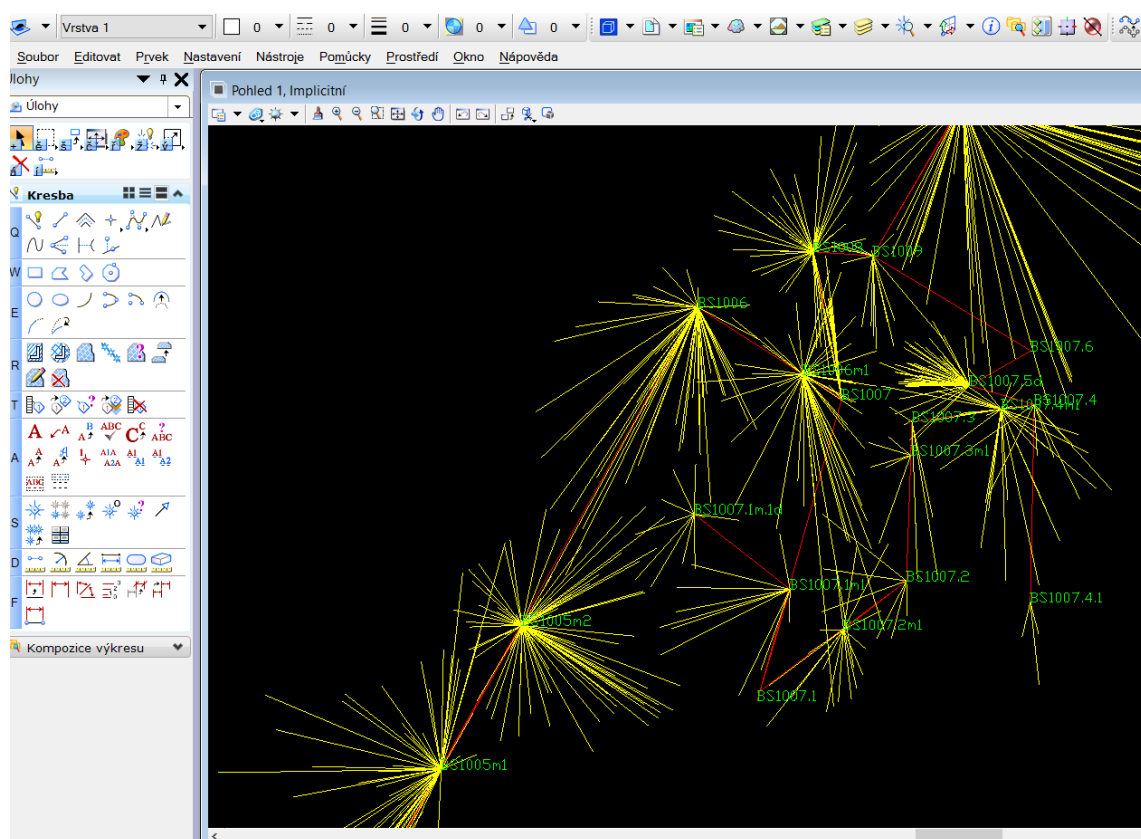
Vrstva 1 0 0 0 0 0

Soubor Editovat Prvek Nastavení Nástroje Pomůcky Prostředí Okno Nápověda

Úlohy

Úlohy

Kresba

Q W E R T A S D F

Kompozice výkresu

Pohled 1, Implicitní

BS1008 BS1009

BS1006

BS1007.6

BS1006m1

BS1007.5a

BS1007

BS1007.4

BS1007.3

BS1007.3m1

BS1007.1m.1a

BS1007.2

BS1007.1m1

BS1007.4.1

BS1005m2

BS1007.2m1

BS1007.1

BS1005m1